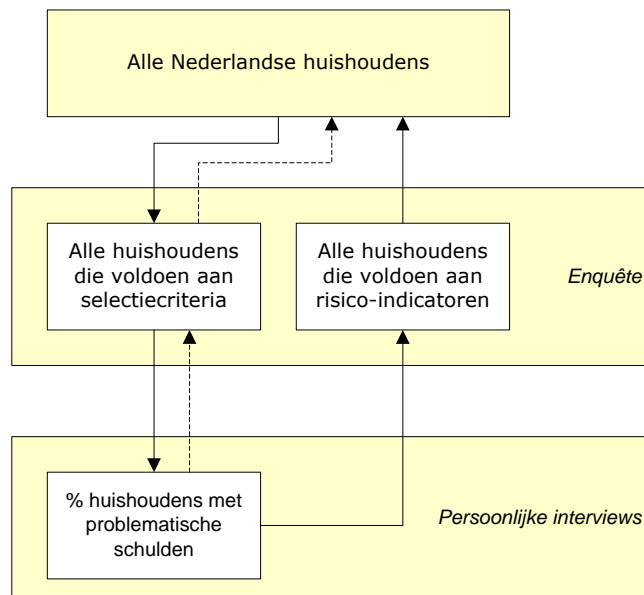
Alle Nederlandse huishoudens

Alle huishoudens die voldoen aan selectiecriteria

Alle huishoudens die voldoen aan risico-indicatoren

Enquête

% huishoudens met problematische schulden

Persoonlijke interviews